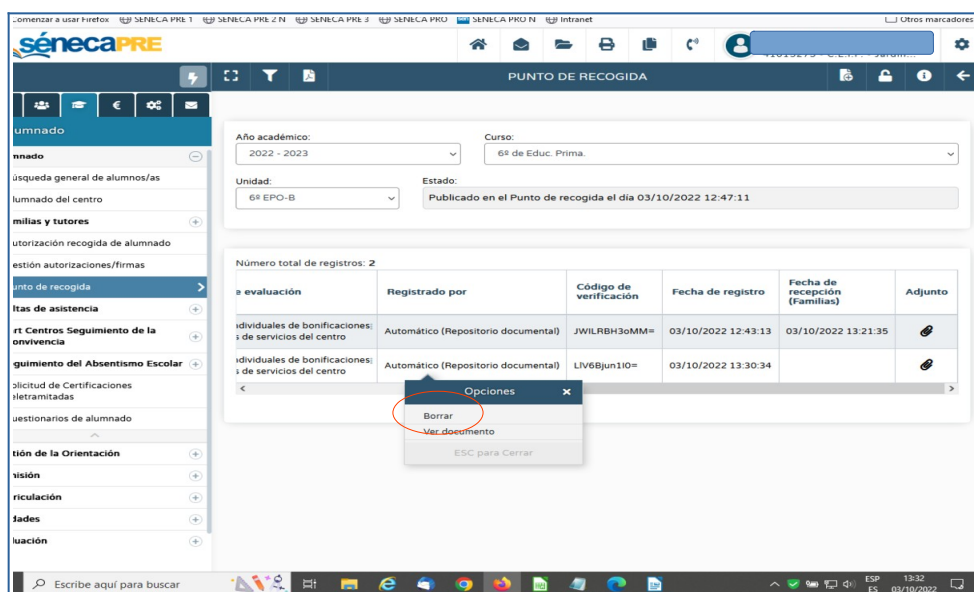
Comenzar a usar Firefox SENECA PRE 1 SENECA PRE 2 N SENECA PRE 3 SENECA PRO SENECA PRO N Intranet Otros marcadores

sénecaPRE

41019275 - C.E.I.P. - Jardín...

PUNTO DE RECOGIDA

Alumnado

nnado
úsqueda general de alumnos/as
lumnado del centro
milias y tutores
utorización recogida de alumnado
estión autorizaciones/firmas
unto de recogida
ltas de asistencia
rt Centros Seguimiento de la onvivencia
guimiento del Absentismo Escolar
olicitud de Certificaciones eletramitadas
uestionarios de alumnado
tión de la Orientación
nisión
riculación
dades
luación

Año académico:
2022 - 2023
Curso:
6º de Educ. Prima.
Unidad:
6º EPO-B
Estado:
Publicado en el Punto de recogida el día 03/10/2022 12:47:11

Número total de registros: 2

| e evaluación | Registrado por | Código de verificación | Fecha de registro | Fecha de recepción (Familias) | Adjunto |
|---|---|---|---|---|---|
| ndividuales de bonificaciones; s de servicios del centro | Automático (Repositorio documental) | JWILRBH3oMM= | 03/10/2022 12:43:13 | 03/10/2022 13:21:35 | |
| ndividuales de bonificaciones; s de servicios del centro | Automático (Repositorio documental) | LIV6Bjun1IO= | 03/10/2022 13:30:34 | | |

Opciones
Borrar
Ver documento
ESC para Cerrar

Escribe aquí para buscar
ESP ES 13:32 03/10/2022